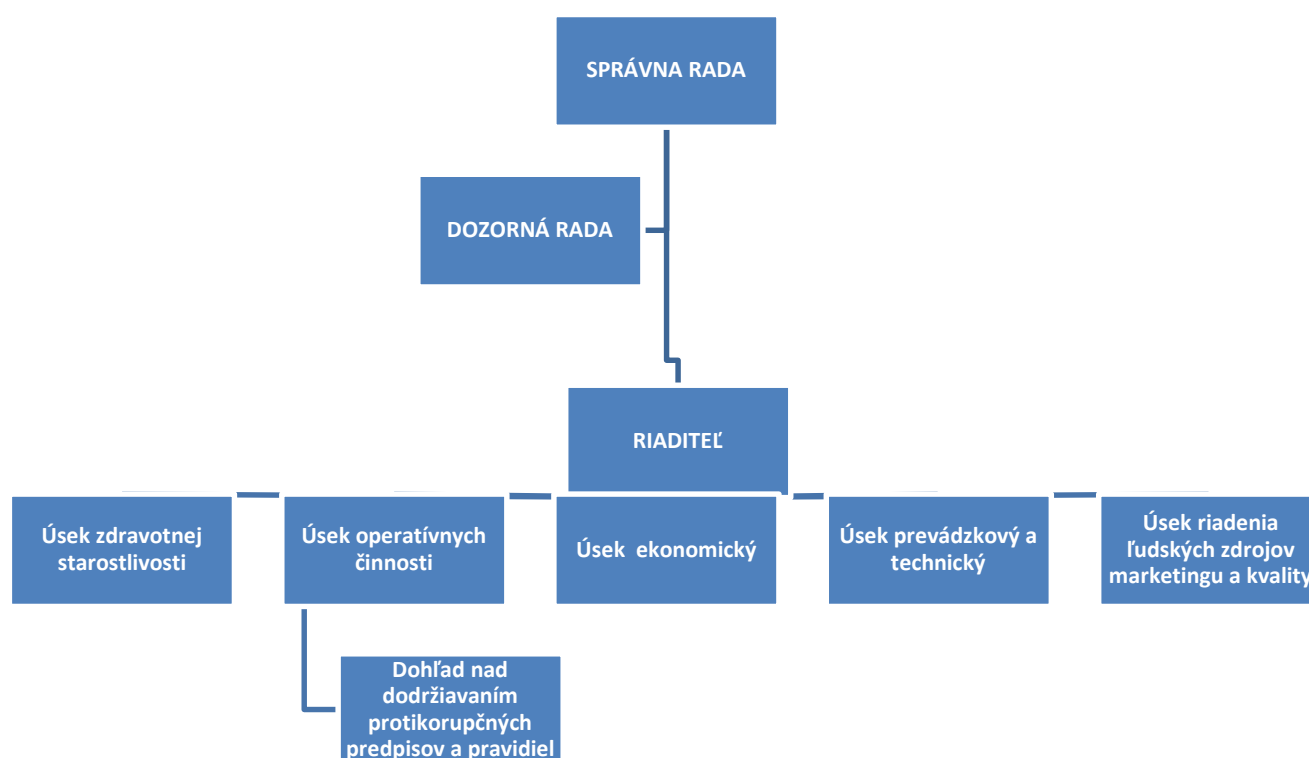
SPRÁVNA RADA

DOZORNÁ RADA

RIADITEĽ

Úsek zdravotnej starostlivosti

Úsek operatívnych činnosti

Úsek ekonomický

Úsek prevádzkový a technický

Úsek riadenia ľudských zdrojov marketingu a kvality

Dohľad nad dodržiavaním protikorupčných predpisov a pravidiel